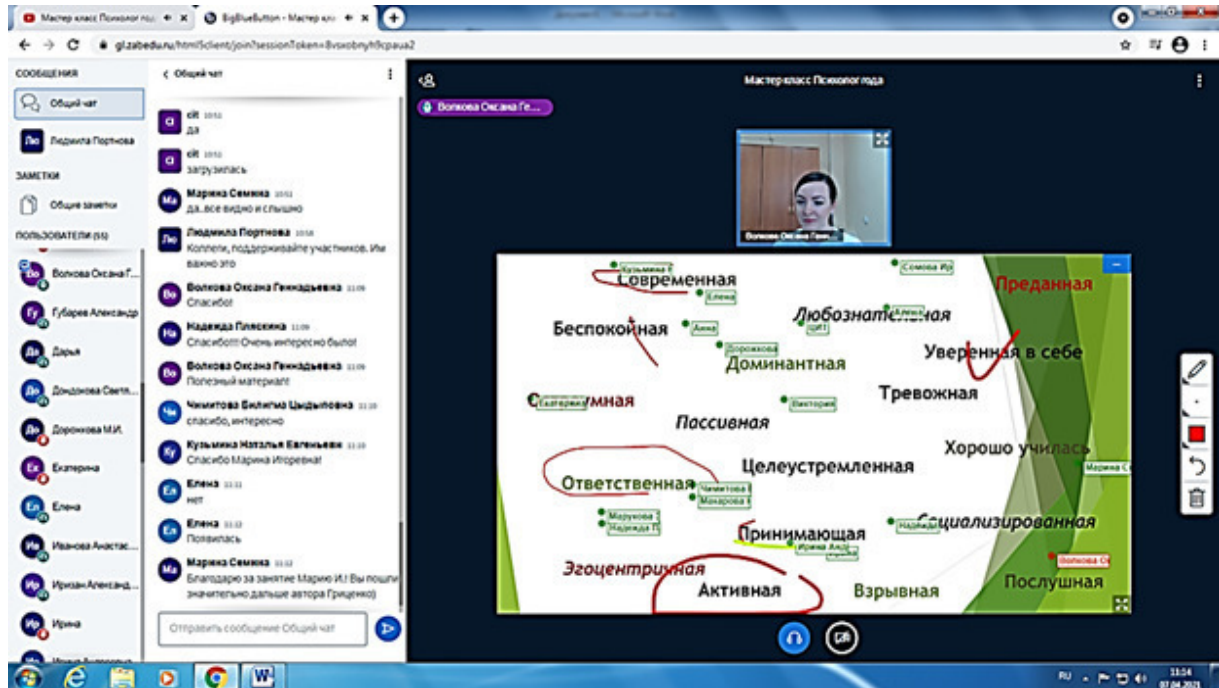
Мастер класс Психолог год × BigBlueButton - Мастер кл ×

gl.zabedu.ru/html5client/join?sessionToken=

СООБЩЕНИЯ
Общий чат
Людмила Портнова
ЗАМЕТКИ
Общие заметки
ПОЛЬЗОВАТЕЛИ (55)
Волкова Оксана Г...
Губарев Александр
Дарья
Дондокова Светл...
Доронкова М.И.
Екатерина
Елена
Иванова Анастас...
Ирисан Александ...
Ирина

< Общий чат

cit 10:51
да
cit 10:51
загрузилась
Марина Семина 10:51
да..все видно и слышно
Людмила Портнова 10:58
Коллеги, поддерживайте участников. Им важно это
Волкова Оксана Геннадьевна 11:06
Спасибо!
Надежда Пляскина 11:06
Спасибо!!! Очень интересно было!
Волкова Оксана Геннадьевна 11:06
Полезный материал!
Чимитова Билигма Цыдыповна 11:10
спасибо, интересно
Кузьмина Наталья Евгеньевн 11:10
Спасибо Марина Игоревна!
Елена 11:11
нет
Елена 11:12
Появилась
Марина Семина 11:12
Благодарю за занятие Марию И.! Вы пошли значительно дальше автора Гриценко)

Отправить сообщение Общий чат

Мастер класс Психолог года
Волкова Оксана Ге...
Волкова Оксана Ген...

Кузьмина Н
Современная
Елена
Сомова Ир
Преданная
Беспокойная
Анна
Любознательная
cit
Дорожкова
Доминантная
Уверенная в себе
Екатерина
Викторія
Тревожная
Пассивная
Хорошо училась
Марина С
Ответственная
Чимитова
Макарова
Целеустремленная
Марукова
Надежда П
Принимающая
Надеж
Социализированная
Ирина Ал
Эгоцентричная
Волкова О
Активная
Взрывная
Послушная

RU 11:14 07.04.2021